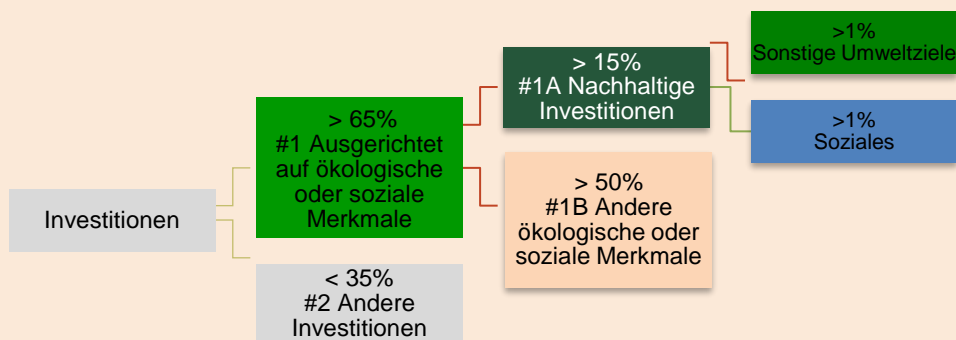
Investitionen

> 65%
#1 Ausgerichtet auf ökologische oder soziale Merkmale

< 35%
#2 Andere Investitionen

> 15%
#1A Nachhaltige Investitionen

> 50%
#1B Andere ökologische oder soziale Merkmale

>1%
Sonstige Umweltziele

>1%
Soziales